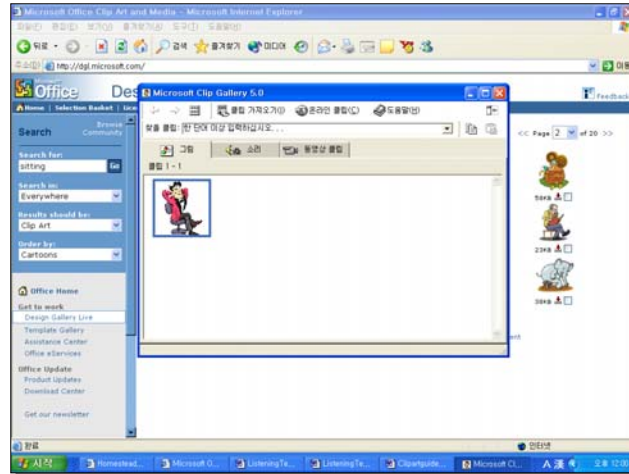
Microsoft Office Clip Art and Media - Microsoft Internet Explorer

파일(F) 편집(E) 보기(V) 즐겨찾기(A) 도구(T) 도움말(H)

뒤로 · 검색 즐겨찾기 미디어

주소(D) http://dgl.microsoft.com/

이동

Office Des

Home | Selection Basket | Lice

Feedback

Search

Browse Community

Search for:

sitting

Go

Search in:

Everywhere

Results should be:

Clip Art

Order by:

Cartoons

Office Home

Get to work

Design Gallery Live

Template Gallery

Assistance Center

Office eServices

Office Update

Product Updates

Download Center

Get our newsletter

Microsoft Clip Gallery 5.0

클립 가져오기(I) 온라인 클립(C) 도움말(H)

찾을 클립: 한 단어 이상 입력하십시오...

그림 소리 동영상 클립

클립 1 - 1

<< Page 2 of 20 >>

50KB

23KB

38KB

ent

완료

인터넷

시작 Homestead... Microsoft O... ListeningTe... ListeningTe... Clipartguide... Microsoft Cl... A 漢 오후 12:00